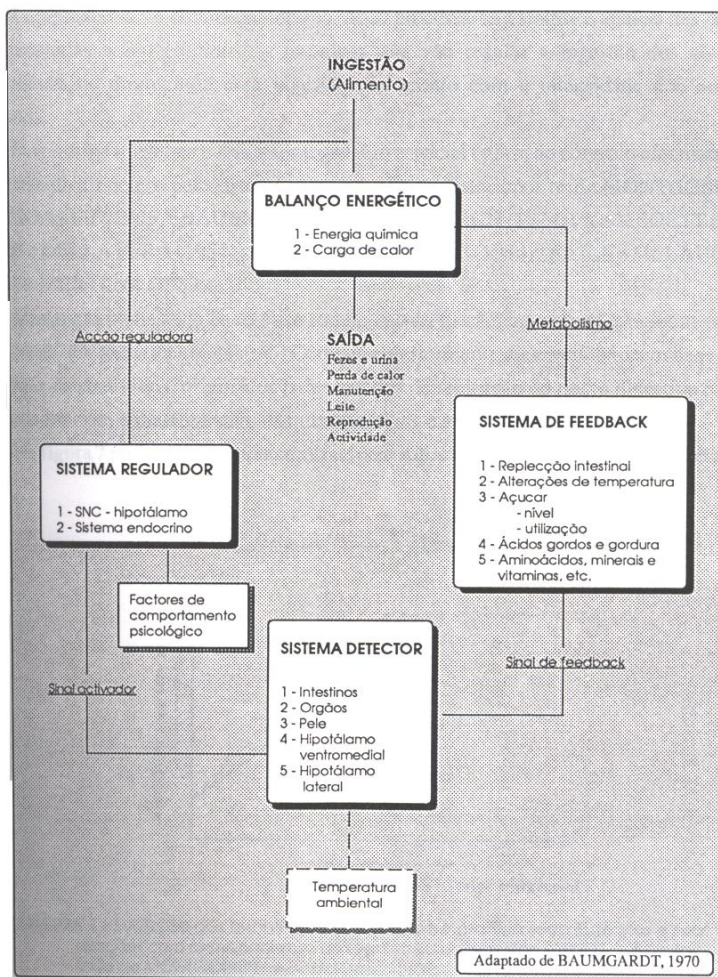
INGESTÃO
(Alimento)

BALANÇO ENERGÉTICO

1 - Energia química
2 - Carga de calor

Acção reguladora

Metabolismo

SAÍDA
Fezes e urina
Perda de calor
Manutenção
Leite
Reprodução
Actividade

SISTEMA DE FEEDBACK

1 - Replecção intestinal
2 - Alterações de temperatura
3 - Açucar
- nível
- utilização
4 - Ácidos gordos e gordura
5 - Aminoácidos, minerais e vitaminas, etc.

SISTEMA REGULADOR

1 - SNC - hipotálamo
2 - Sistema endocrino

Factores de comportamento psicológico

SISTEMA DETECTOR

1 - Intestinos
2 - Orgãos
3 - Pele
4 - Hipotálamo ventromedial
5 - Hipotálamo lateral

Sinal de feedback

Sinal activador

Temperatura ambiental

Adaptado de BAUMGARDT, 1970